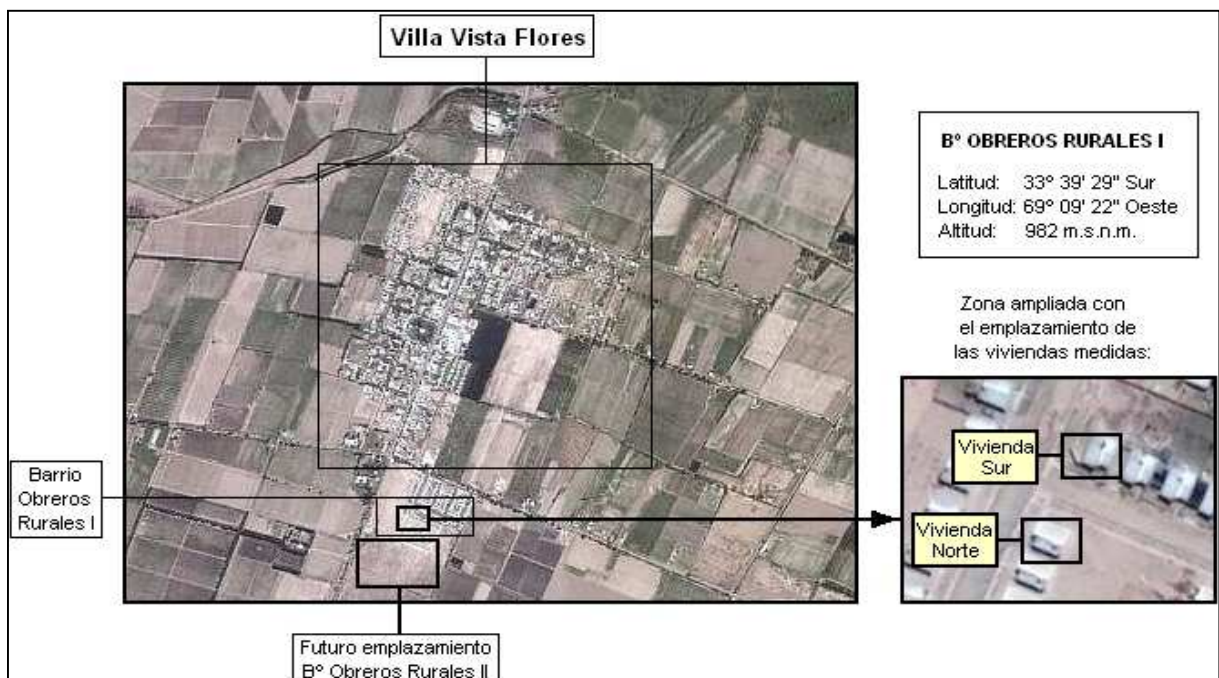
Villa Vista Flores

B° OBREROS RURALES I

Latitud: 33° 39' 29" Sur
Longitud: 69° 09' 22" Oeste
Altitud: 982 m.s.n.m.

Zona ampliada con el emplazamiento de las viviendas medidas:

Vivienda Sur

Vivienda Norte

Barrio Obreros Rurales I

Futuro emplazamiento B° Obreros Rurales II